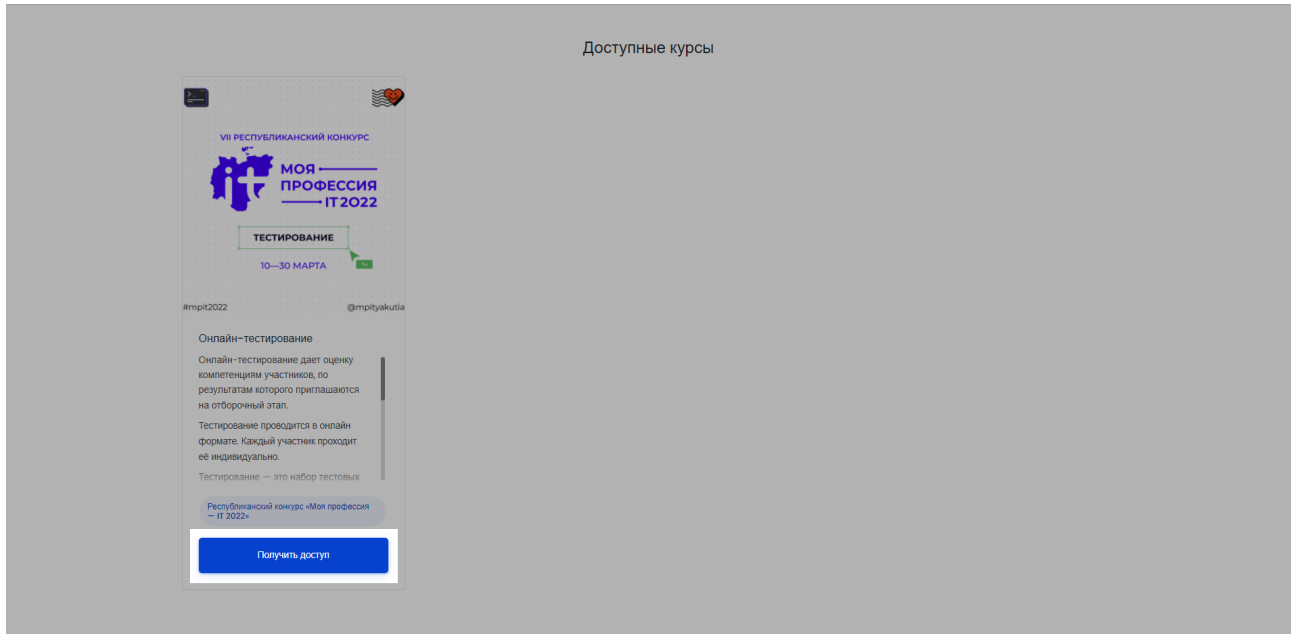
Доступные курсы

VII РЕСПУБЛИКАНСКИЙ КОНКУРС

МОЯ ПРОФЕССИЯ IT 2022

ТЕСТИРОВАНИЕ

10—30 МАРТА

#mpit2022

@mpityakutia

Онлайн-тестирование

Онлайн-тестирование дает оценку компетенциям участников, по результатам которого приглашаются на отборочный этап.

Тестирование проводится в онлайн формате. Каждый участник проходит её индивидуально.

Тестирование — это набор тестовых

Республиканский конкурс «Моя профессия — IT 2022»

Получить доступ